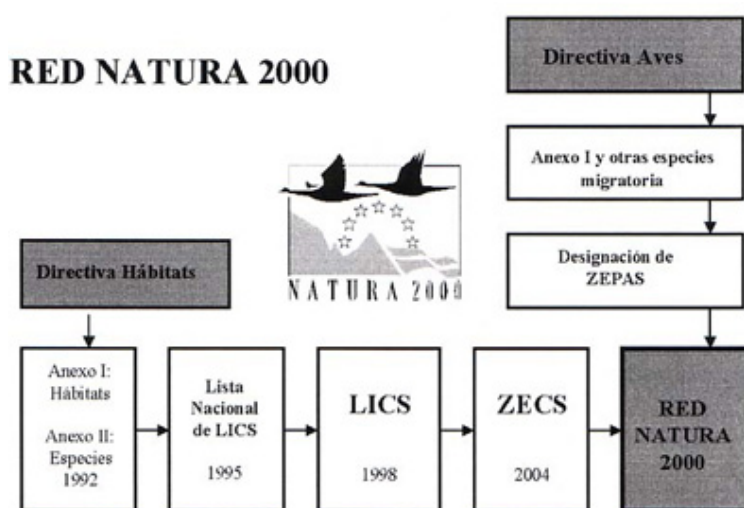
RED NATURA 2000

Directiva Aves

Anexo I y otras especies migratoria

Designación de ZEPAS

NATURA 2000

Directiva Hábitats

Anexo I: Hábitats

Anexo II: Especies 1992

Lista Nacional de LICS

1995

LICS

1998

ZECS

2004

RED NATURA 2000